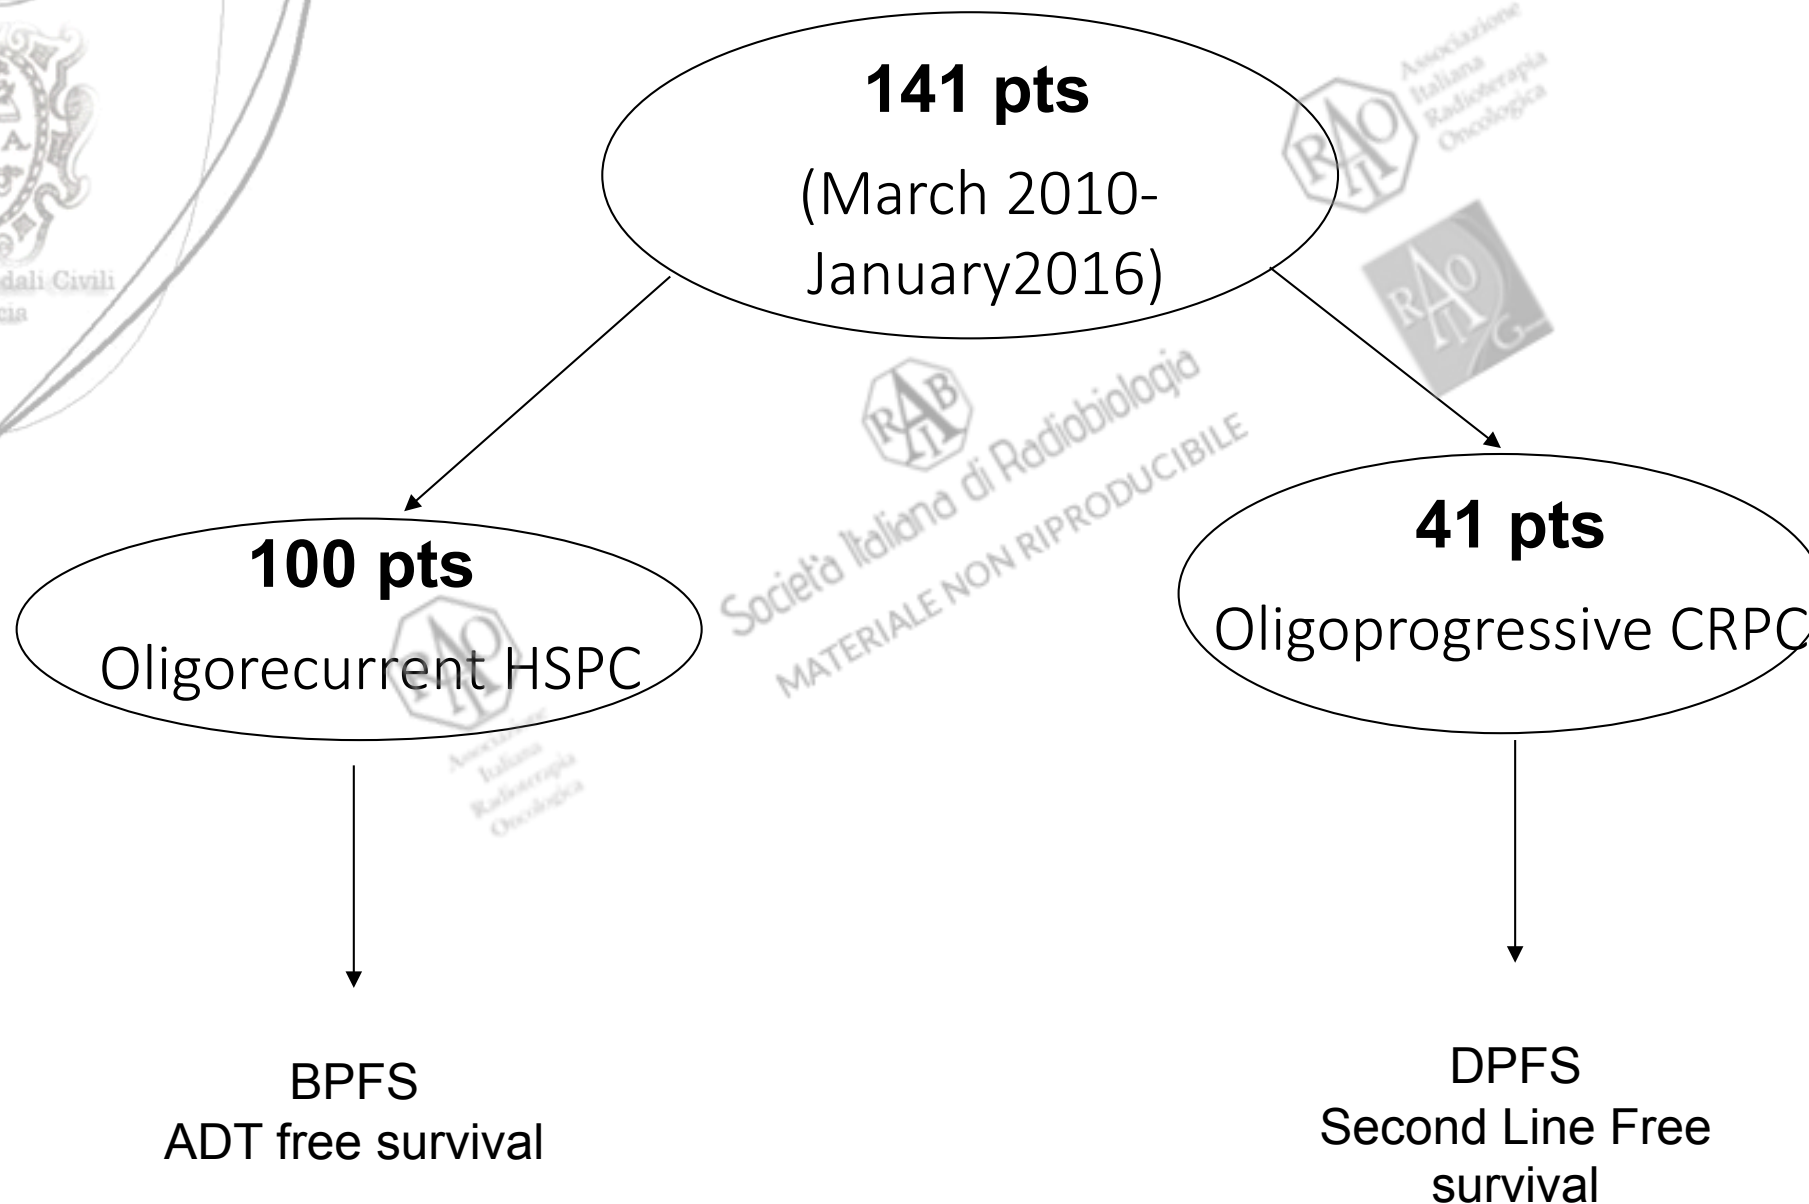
dali Civili
cia

141 pts
(March 2010-January2016)

Associazione Italiana Radioterapia Oncologica

Società Italiana di Radiobiologia
MATERIALE NON RIPRODUCIBILE

100 pts
Oligorecurrent HSPC

41 pts
Oligoprogressive CRPC

Associazione Italiana Radioterapia Oncologica

BPFS
ADT free survival

DPFS
Second Line Free survival